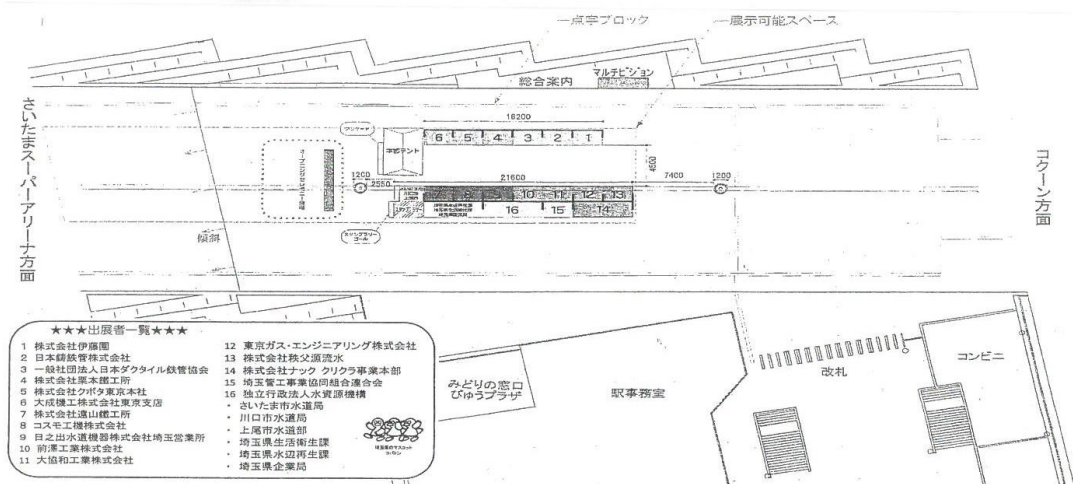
一点字ブロック
一展示可能スペース
総合案内
マルチビジョン
さいたまスーパーアリーナ方面
コクーン方面
16200
6 5 4 3 2 1
テント
4500
1200
2550
21600
7400
1200
10 11 12 13
16
15
14
傾斜
スタンプラリーゴール

★★★出展者一覧★★★
1 株式会社伊藤園
2 日本鋳鉄管株式会社
3 一般社団法人日本ダクタイル鉄管協会
4 株式会社栗本鐵工所
5 株式会社クボタ東京本社
6 大成機工株式会社東京支店
7 株式会社遠山鐵工所
8 コスモ工機株式会社
9 日之出水道機器株式会社埼玉営業所
10 前澤工業株式会社
11 大協和工業株式会社
12 東京ガス・エンジニアリング株式会社
13 株式会社秩父源流水
14 株式会社ナック クリクラ事業本部
15 埼玉管工事業協同組合連合会
16 独立行政法人水資源機構
・ さいたま市水道局
・ 川口市水道局
・ 上尾市水道部
・ 埼玉県生活衛生課
・ 埼玉県水辺再生課
・ 埼玉県企業局
埼玉県のマスコット コバトン

みどりの窓口
びゅうプラザ
駅事務室
改札
コンビニ